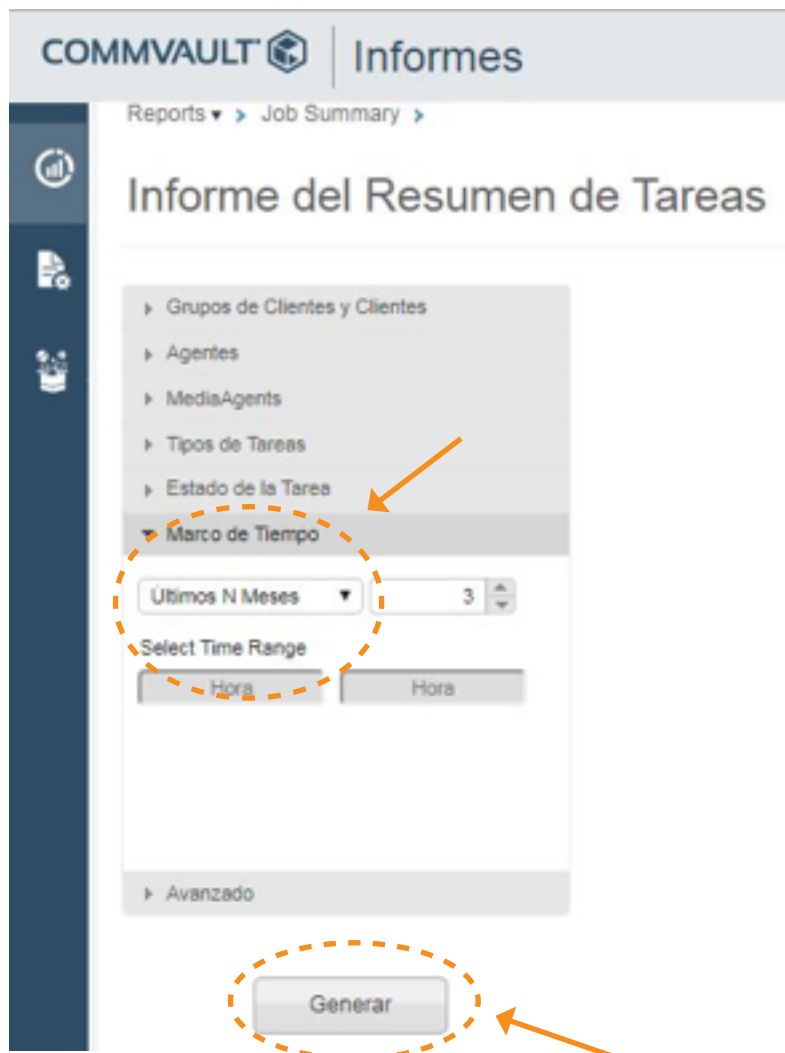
COMMVAULT Informes

Reports ▾ > Job Summary >

Informe del Resumen de Tareas

▸ Grupos de Clientes y Clientes
▸ Agentes
▸ MediaAgents
▸ Tipos de Tareas
▸ Estado de la Tarea
▾ Marco de Tiempo

Últimos N Meses ▾ 3

Select Time Range

Hora Hora

▸ Avanzado

Generar